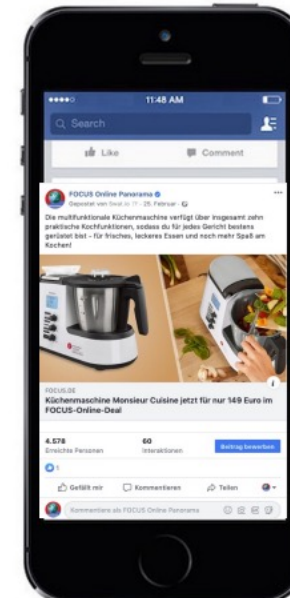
●●●●○ 11:48 AM

Search

Like Comment

FOCUS Online Panorama
Gepostet von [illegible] · 25. Februar ·

Die multifunktionale Küchenmaschine verfügt über insgesamt zehn praktische Kochfunktionen, sodass du für jedes Gericht bestens gerüstet bist – für frisches, leckeres Essen und noch mehr Spaß am Kochen!

FOCUS.DE
Küchenmaschine Monsieur Cuisine jetzt für nur 149 Euro im FOCUS-Online-Deal

4.578
Erreichte Personen

60
Interaktionen

Beitrag bewerben

1

Gefällt mir Kommentieren Teilen

Kommentieren als FOCUS Online Panorama